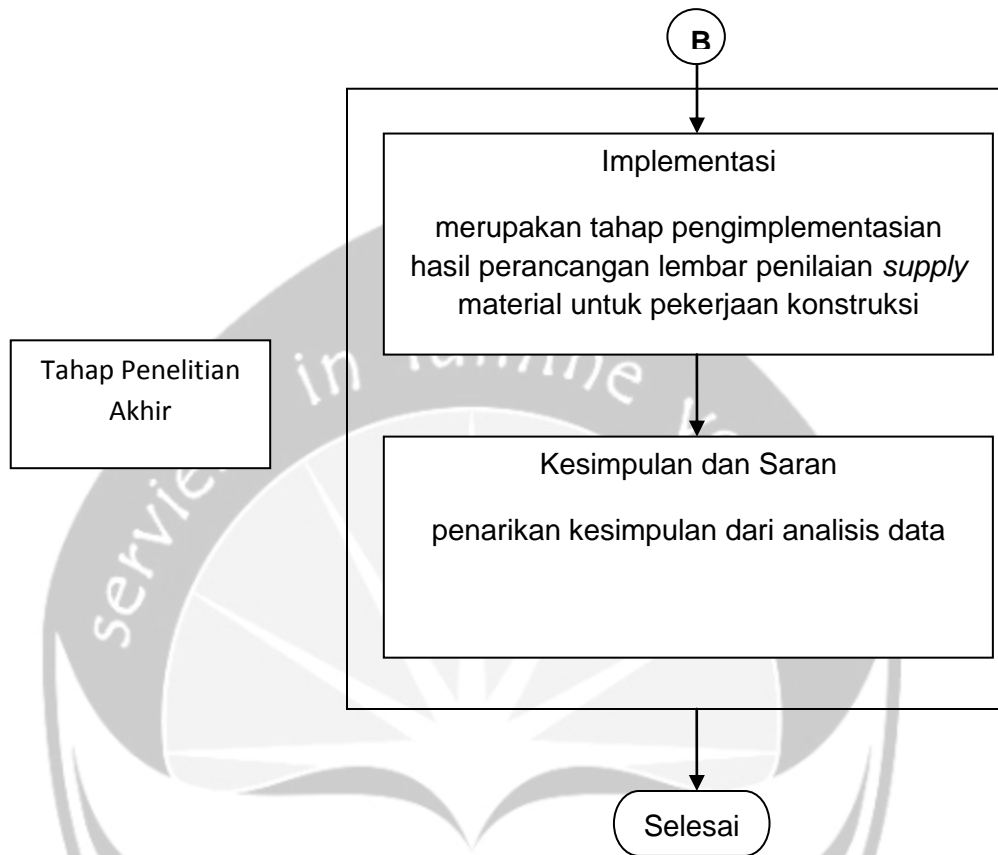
B

Implementasi

merupakan tahap pengimplementasian hasil perancangan lembar penilaian *supply* material untuk pekerjaan konstruksi

Tahap Penelitian Akhir

Kesimpulan dan Saran

penarikan kesimpulan dari analisis data

Selesai

servie in lumine k